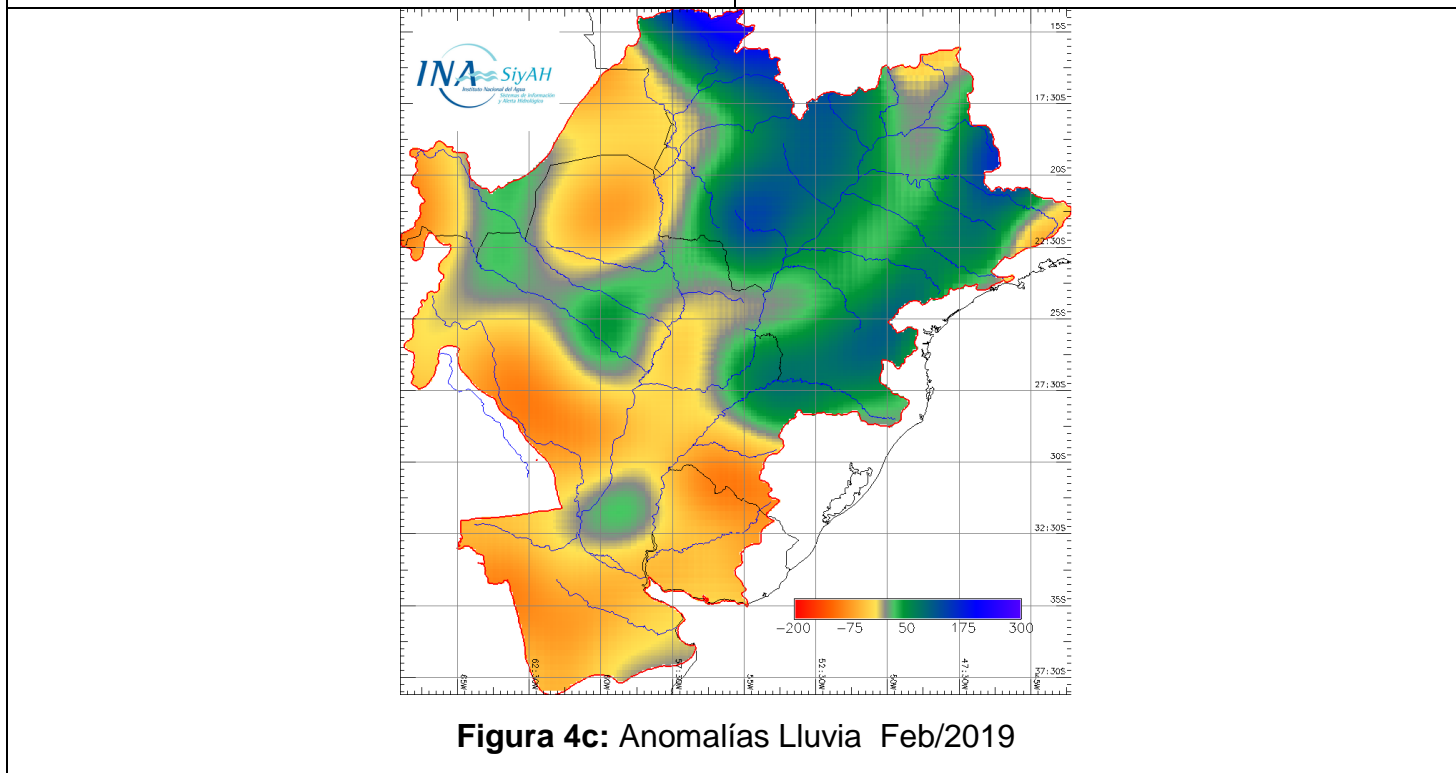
INA SiyAH
Instituto Nacional del Agua
Sistemas de Información y Alerta Hidrológico

15S
17:30S
20S
22:30S
25S
27:30S
30S
32:30S
35S
37:30S

65W
62:30W
60W
57:30W
55W
52:30W
50W
47:30W
45W

−200 −75 50 175 300

**Figura 4c:** Anomalías Lluvia Feb/2019